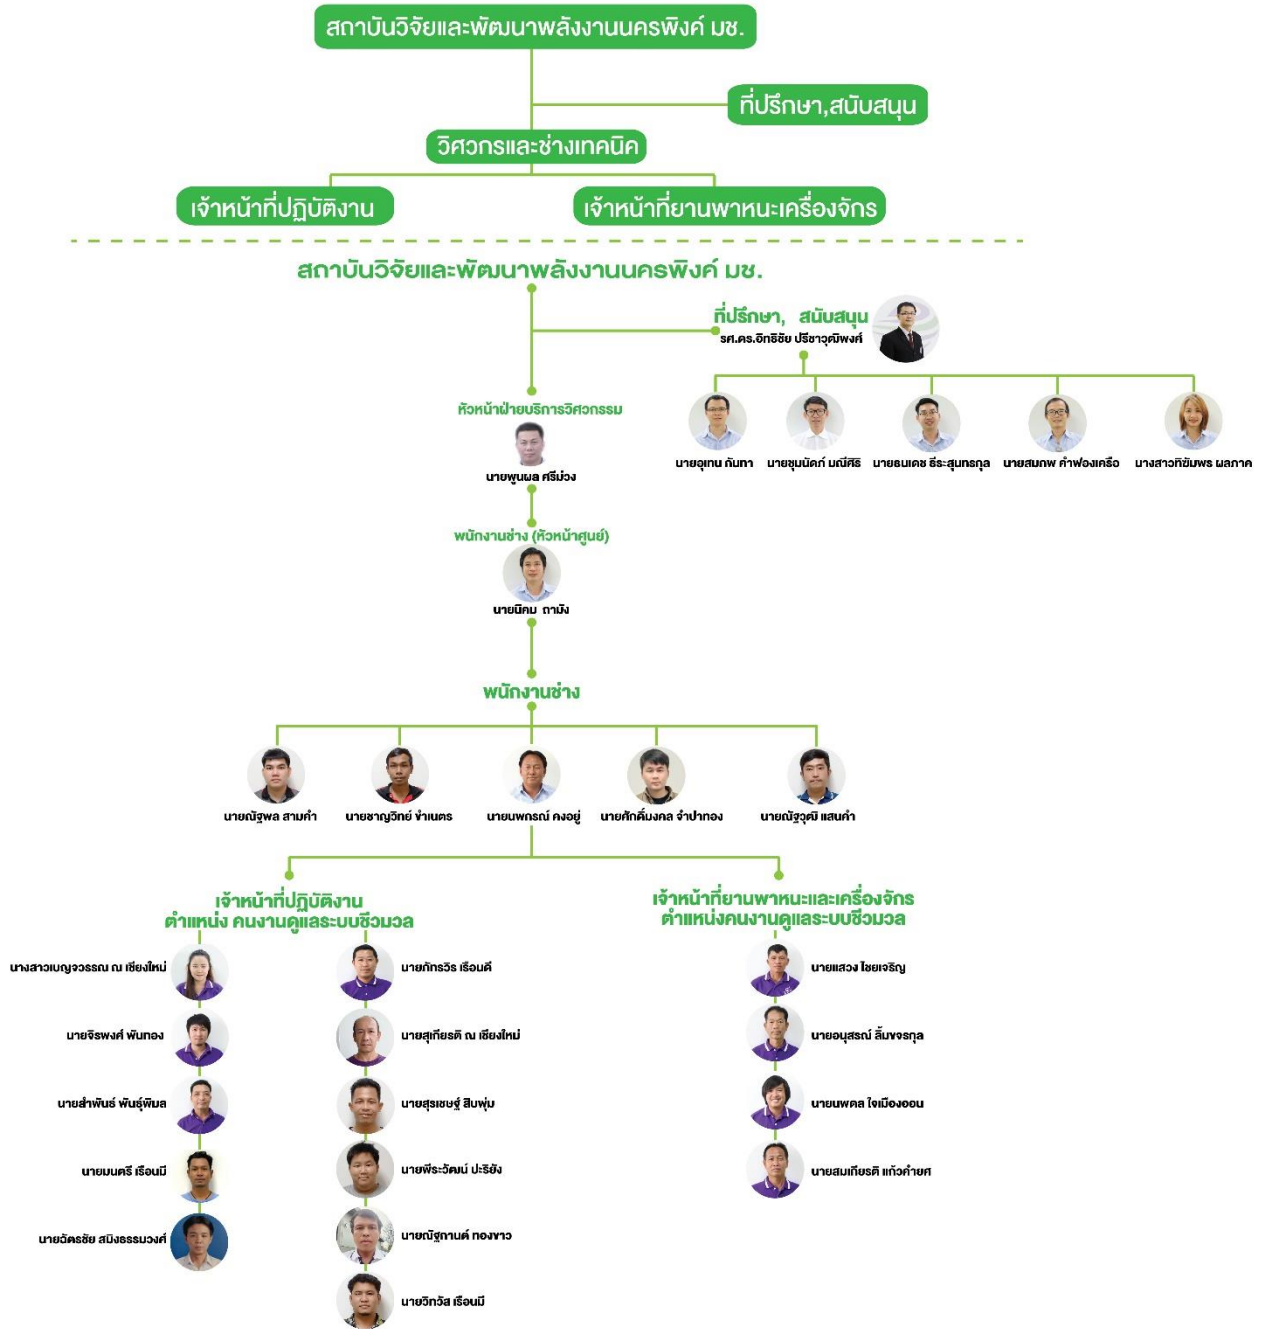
สถาบันวิจัยและพัฒนาพลังงานนครพิงค์ มช.

ที่ปรึกษา,สนับสนุน

วิศวกรและช่างเทคนิค

เจ้าหน้าที่ปฏิบัติงาน

เจ้าหน้าที่ยานพาหนะเครื่องจักร

สถาบันวิจัยและพัฒนาพลังงานนครพิงค์ มช.

ที่ปรึกษา, สนับสนุน
รศ.ดร.อิทธิชัย ปรีชาวุฒิพงศ์

นายอุเทน กันทา

นายชุมนัตถ์ มณีศิริ

นายธนเดช ธีระสุนทรกุล

นายสมภพ คำฟองเครือ

นางสาวทิชัมพร ผลภาค

หัวหน้าฝ่ายบริการวิศวกรรม
นายพูนผล ศรีม่วง

พนักงานช่าง (หัวหน้าศูนย์)
นายนิคม ถามัง

พนักงานช่าง

นายณัฐพล สามคำ

นายชาญวิทย์ ข่ำเนตร

นายนพกรณ์ คงอยู่

นายศักดิ์มงคล จำปาทอง

นายณัฐวุฒิ แสนคำ

เจ้าหน้าที่ปฏิบัติงาน
ตำแหน่ง คนงานดูแลระบบชีวมวล

นางสาวเบญจวรรณ ณ เชียงใหม่

นายจิรพงศ์ พันทอง

นายสำพันธ์ พันธุ์พิมล

นายมนตรี เรือนมี

นายฉัตรชัย สมิงธรรมวงศ์

นายภัทรวิร เรือนดี

นายสุเกียรติ ณ เชียงใหม่

นายสุรเชษฐ์ สืบพุ่ม

นายพีระวัฒน์ ปะริยัง

นายณัฐกานต์ ทองขาว

นายวิทวัส เรือนมี

เจ้าหน้าที่ยานพาหนะและเครื่องจักร
ตำแหน่งคนงานดูแลระบบชีวมวล

นายแสวง ไชยเจริญ

นายอนุสรณ์ ลิ้มขจรกุล

นายนพดล ใจเมืองออน

นายสมเกียรติ แก้วคำยศ